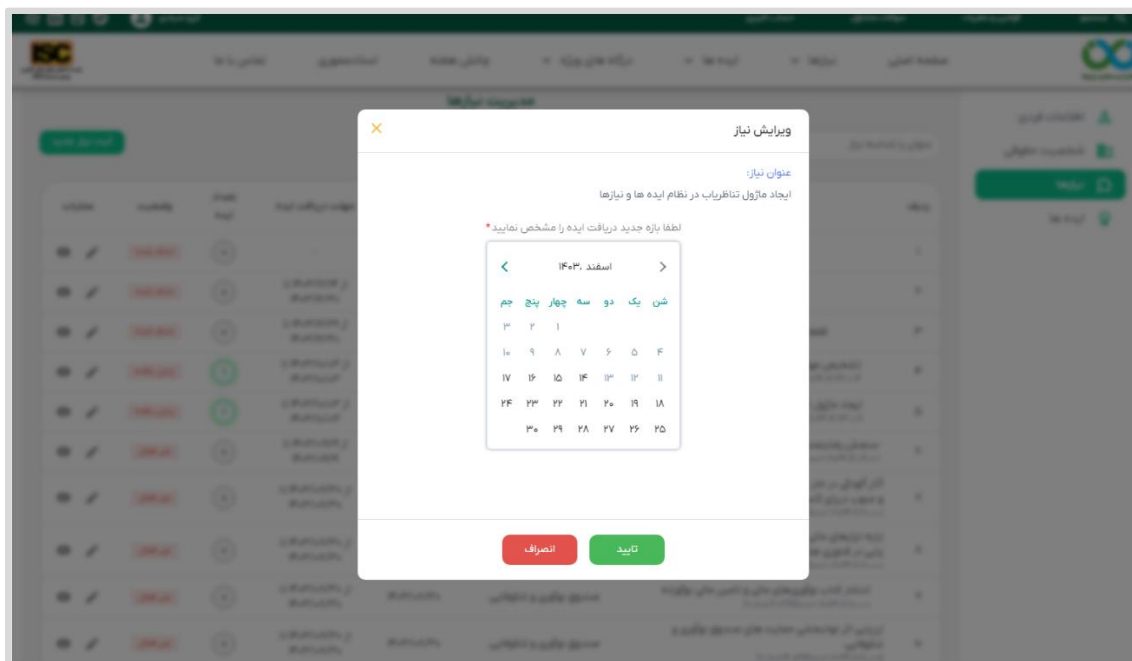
ویرایش نیاز

عنوان نیاز:
ایجاد ماژول تناظریاب در نظام ایده ها و نیازها

لطفا بازه جدید دریافت ایده را مشخص نمایید*

اسفند ۱۴۰۳

| شن | یک | دو | سه | چهار | پنج | جم |
|---|---|---|---|---|---|---|
| | | | | ۱ | ۲ | ۳ |
| ۴ | ۵ | ۶ | ۷ | ۸ | ۹ | ۱۰ |
| ۱۱ | ۱۲ | ۱۳ | ۱۴ | ۱۵ | ۱۶ | ۱۷ |
| ۱۸ | ۱۹ | ۲۰ | ۲۱ | ۲۲ | ۲۳ | ۲۴ |
| ۲۵ | ۲۶ | ۲۷ | ۲۸ | ۲۹ | ۳۰ | |

تایید
انصراف

مدیریت نیازها